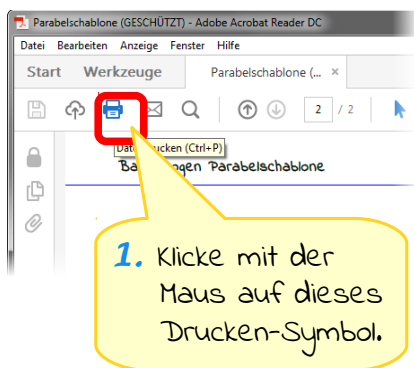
Parabelschablone (GESCHÜTZT) - Adobe Acrobat Reader DC

Datei Bearbeiten Anzeige Fenster Hilfe

Start Werkzeuge Parabelschablone (... ×

2 / 2

Datei drucken (Ctrl+P)

Ba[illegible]ngen Parabelschablone

1. Klicke mit der Maus auf dieses Drucken-Symbol.